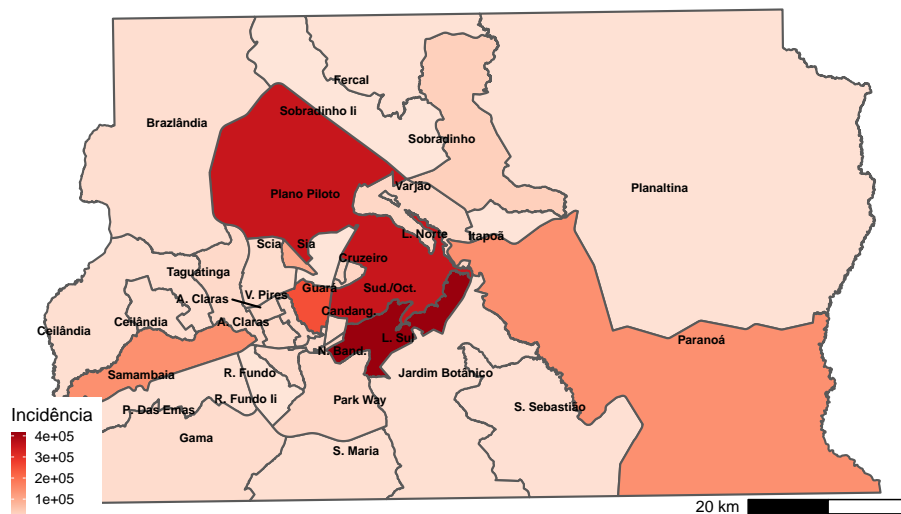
Fercal
Sobradinho Ii
Brazlândia
Sobradinho
Plano Piloto
Varjão
Planaltina
L. Norte
Itapoã
Scia
Sia
Taguatinga
Cruzeiro
A. Claras
V. Pires
Guará
Sud./Oct.
Candang.
Ceilândia
Ceilândia
A. Claras
L. Sul
Paranoá
N. Band.
Samambaia
R. Fundo
Jardim Botânico
P. Das Emas
R. Fundo Ii
Park Way
S. Sebastião
Gama
S. Maria
Incidência
4e+05
3e+05
2e+05
1e+05
20 km